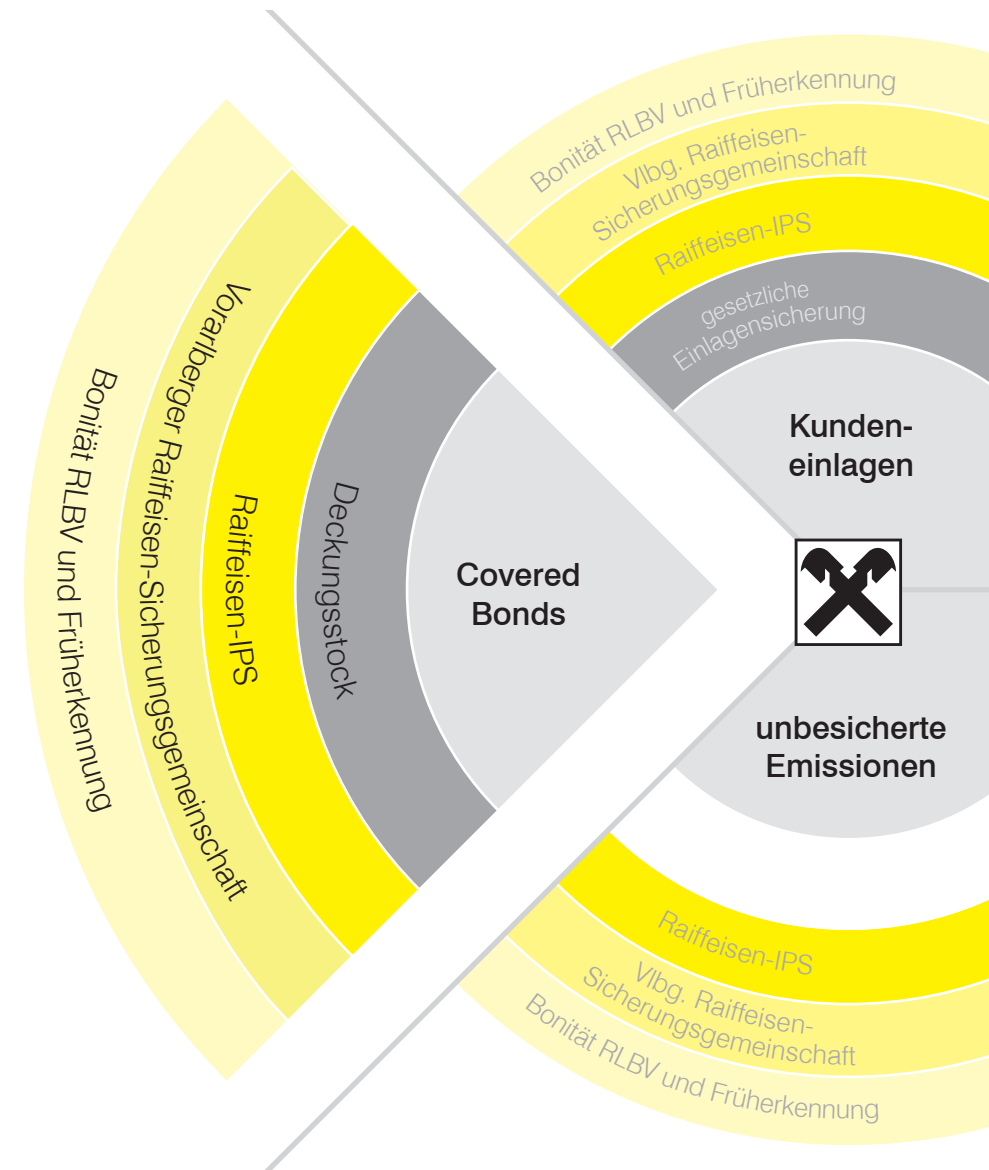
Bonität RLBV und Früherkennung

Vorarlberger Raiffeisen-Sicherungsgemeinschaft

Raiffeisen-IPS

Deckungsstock

Covered Bonds

Bonität RLBV und Früherkennung

Vlbg. Raiffeisen-Sicherungsgemeinschaft

Raiffeisen-IPS

gesetzliche Einlagensicherung

Kunden-einlagen

unbesicherte Emissionen

Raiffeisen-IPS

Vlbg. Raiffeisen-Sicherungsgemeinschaft

Bonität RLBV und Früherkennung